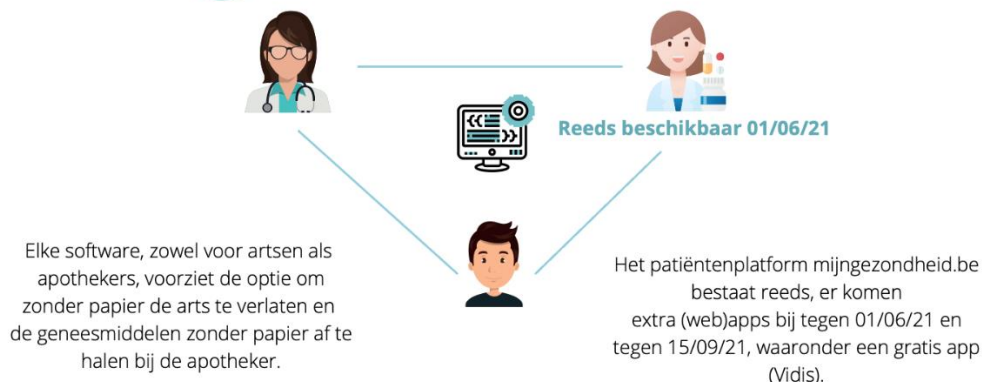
Reeds beschikbaar 01/06/21

Elke software, zowel voor artsen als apothekers, voorziet de optie om zonder papier de arts te verlaten en de geneesmiddelen zonder papier af te halen bij de apotheker.

Het patiëntenplatform mijngezondheid.be bestaat reeds, er komen extra (web)apps bij tegen 01/06/21 en tegen 15/09/21, waaronder een gratis app (Vidis).